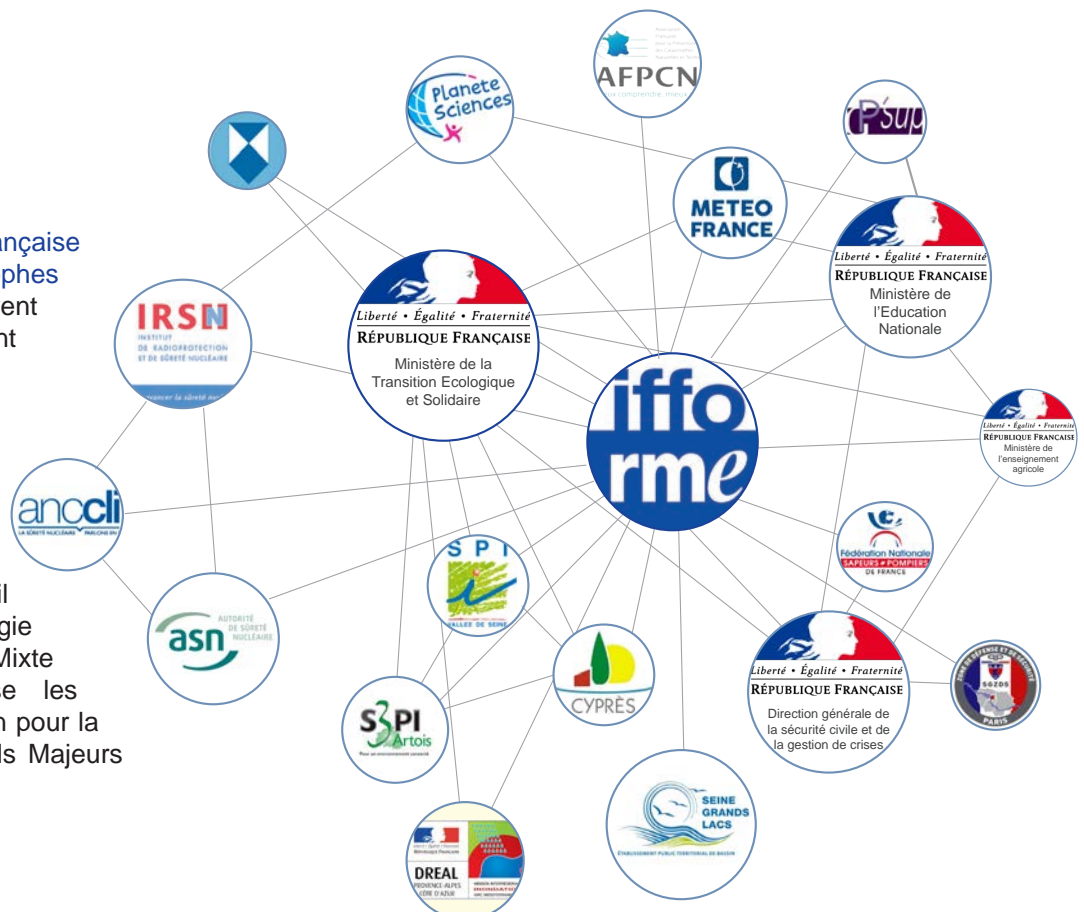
ançaise
phes
ent
nt

il
gie
Mixte
e les
n pour la
ls Majeurs

AFPCN
Association Française pour la Prévention des Catastrophes Naturelles et Techno
mieux comprendre, mieux

Planète Sciences

P'sup

METEO FRANCE

Liberté • Égalité • Fraternité
RÉPUBLIQUE FRANÇAISE
Ministère de l'Education Nationale

IRSN
INSTITUT DE RADIOPROTECTION ET DE SÛRETÉ NUCLÉAIRE
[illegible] la sûreté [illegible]

Liberté • Égalité • Fraternité
RÉPUBLIQUE FRANÇAISE
Ministère de la Transition Ecologique et Solidaire

iffo rme

Liberté • Égalité • Fraternité
RÉPUBLIQUE FRANÇAISE
Ministère de l'enseignement agricole

anccli
LA SÛRETÉ NUCLÉAIRE PARLONS EN

Fédération Nationale
SAPEURS POMPIERS
DE FRANCE

SPI
VALLÉE DE SEINE

asn
AUTORITÉ DE SÛRETÉ NUCLÉAIRE

CYPRÈS

Liberté • Égalité • Fraternité
RÉPUBLIQUE FRANÇAISE
Direction générale de la sécurité civile et de la gestion de crises

ZONE DE DÉFENSE ET DE SÉCURITÉ
SGZDS
PARIS

S3PI
Artois
Pour un environnement concerté

SEINE GRANDS LACS
ÉTABLISSEMENT PUBLIC TERRITORIAL DE BASSIN

DREAL
PROVENCE-ALPES CÔTE D'AZUR